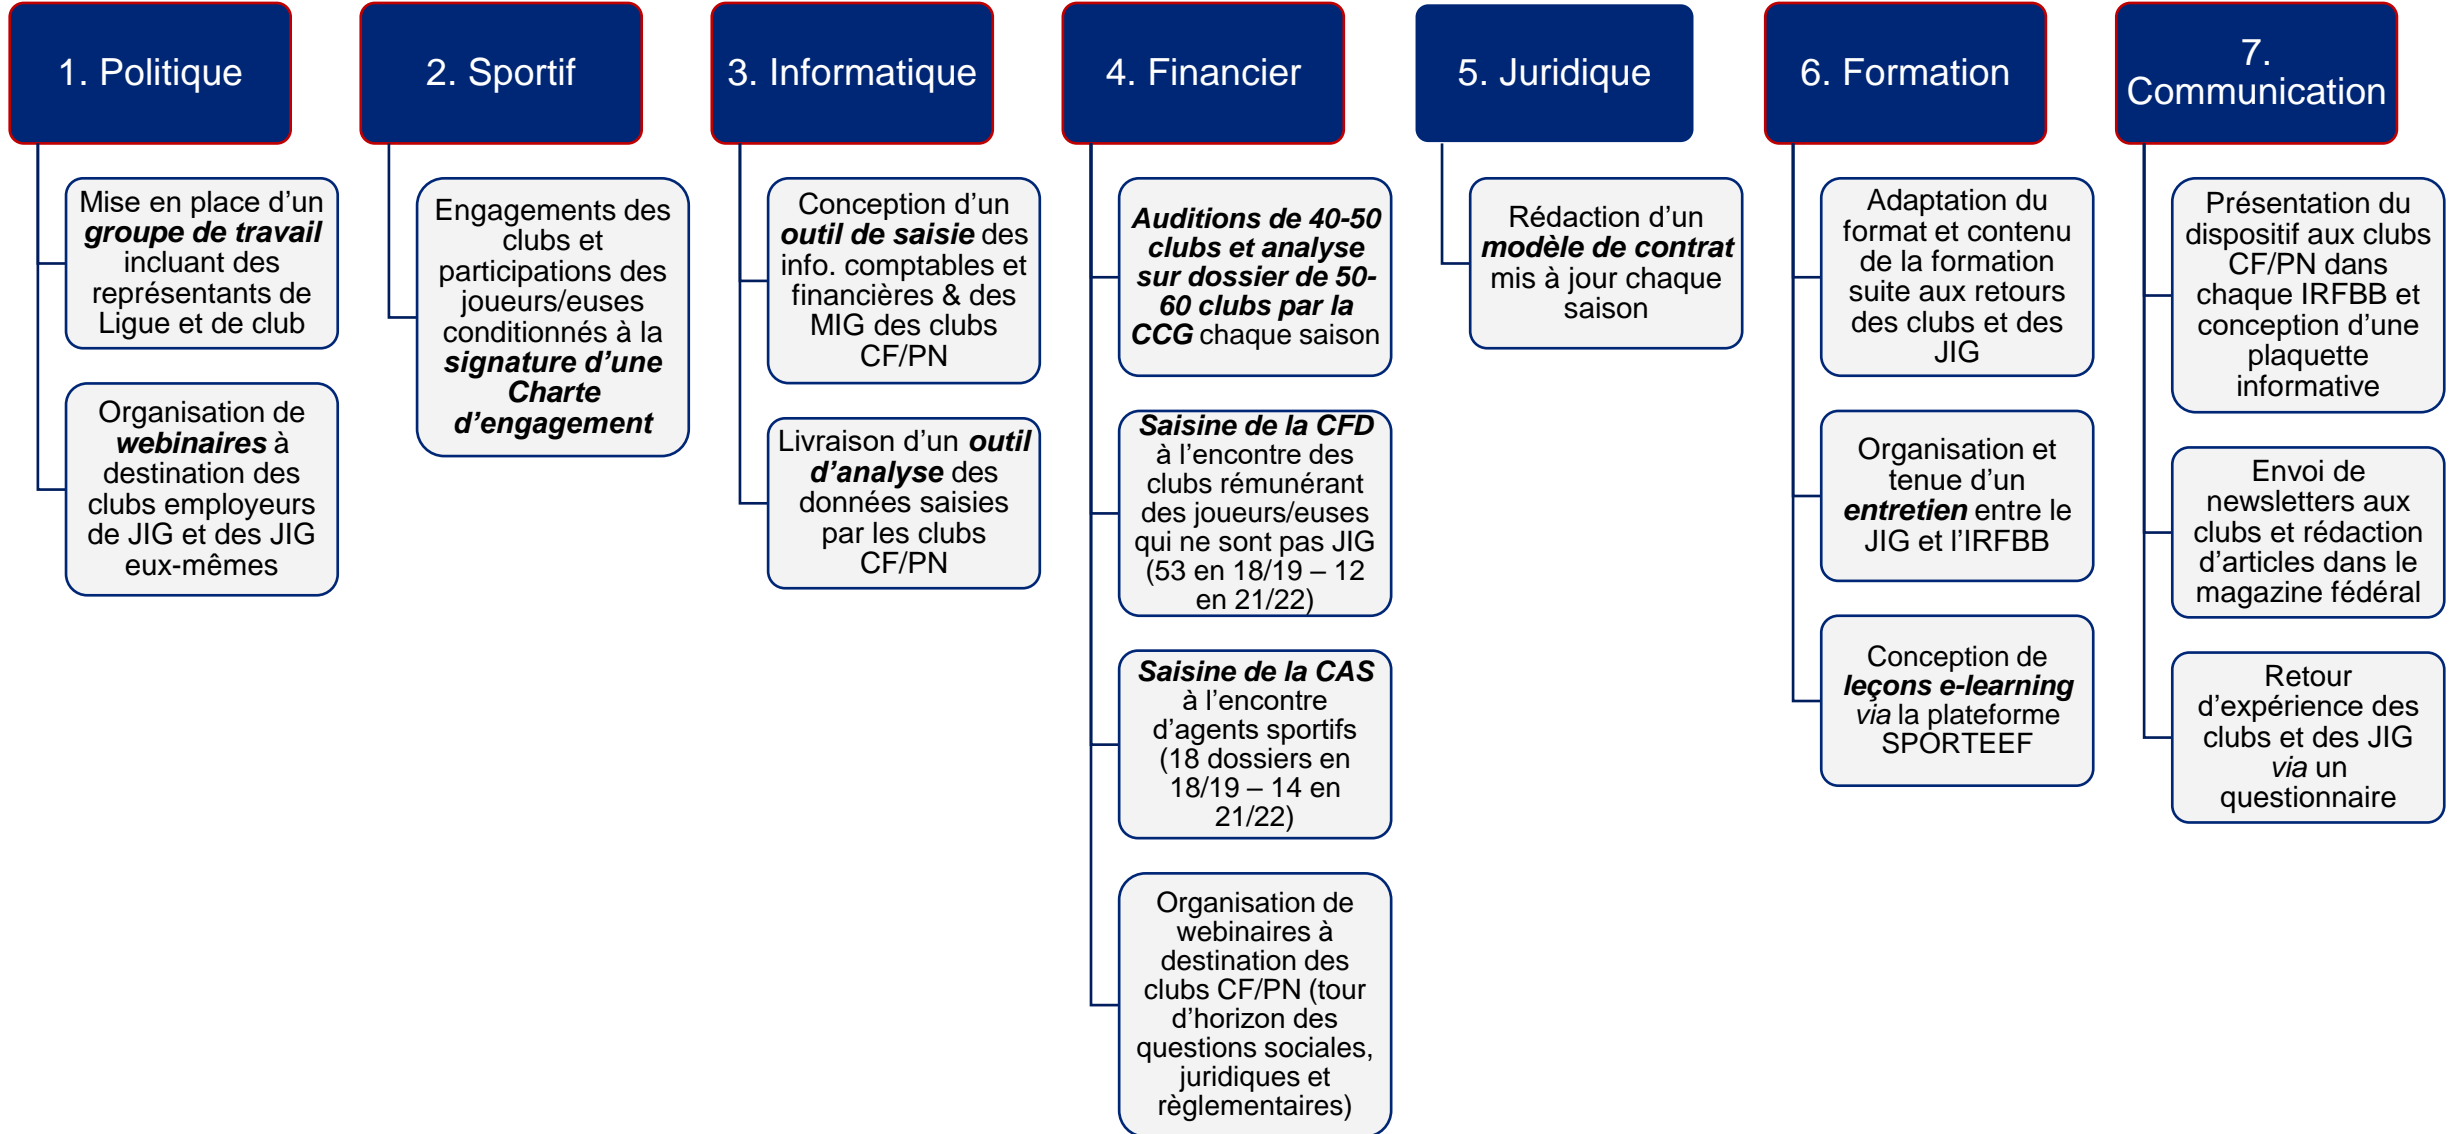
1. Politique

Mise en place d'un groupe de travail incluant des représentants de Ligue et de club

Organisation de webinaires à destination des clubs employeurs de JIG et des JIG eux-mêmes

2. Sportif

Engagements des clubs et participations des joueurs/euses conditionnés à la signature d'une Charte d'engagement

3. Informatique

Conception d'un outil de saisie des info. comptables et financières & des MIG des clubs CF/PN

Livraison d'un outil d'analyse des données saisies par les clubs CF/PN

4. Financier

Auditions de 40-50 clubs et analyse sur dossier de 50-60 clubs par la CCG chaque saison

Saisine de la CFD à l'encontre des clubs rémunérant des joueurs/euses qui ne sont pas JIG (53 en 18/19 – 12 en 21/22)

Saisine de la CAS à l'encontre d'agents sportifs (18 dossiers en 18/19 – 14 en 21/22)

Organisation de webinaires à destination des clubs CF/PN (tour d'horizon des questions sociales, juridiques et règlementaires)

5. Juridique

Rédaction d'un modèle de contrat mis à jour chaque saison

6. Formation

Adaptation du format et contenu de la formation suite aux retours des clubs et des JIG

Organisation et tenue d'un entretien entre le JIG et l'IRFBB

Conception de leçons e-learning via la plateforme SPORTEEF

7. Communication

Présentation du dispositif aux clubs CF/PN dans chaque IRFBB et conception d'une plaquette informative

Envoi de newsletters aux clubs et rédaction d'articles dans le magazine fédéral

Retour d'expérience des clubs et des JIG via un questionnaire